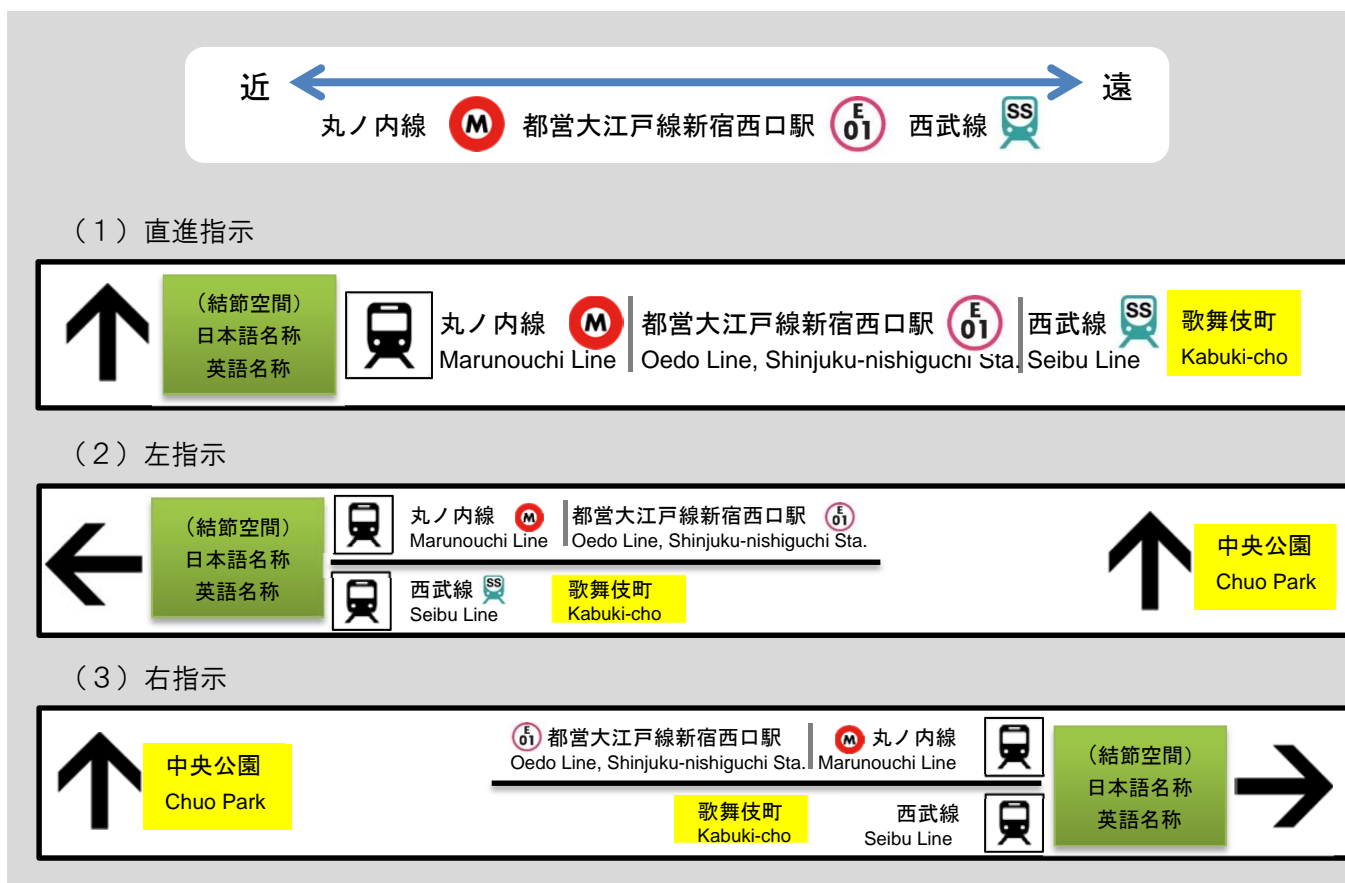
近 遠
丸ノ内線 M 都営大江戸線新宿西口駅 E 01 西武線 SS

（1）直進指示

（結節空間）
日本語名称
英語名称

丸ノ内線 M
Marunouchi Line

都営大江戸線新宿西口駅 E 01
Oedo Line, Shinjuku-nishiguchi Sta.

西武線 SS
Seibu Line

歌舞伎町
Kabuki-cho

（2）左指示

（結節空間）
日本語名称
英語名称

丸ノ内線 M
Marunouchi Line

都営大江戸線新宿西口駅 E 01
Oedo Line, Shinjuku-nishiguchi Sta.

西武線 SS
Seibu Line

歌舞伎町
Kabuki-cho

中央公園
Chuo Park

（3）右指示

中央公園
Chuo Park

E 01 都営大江戸線新宿西口駅
Oedo Line, Shinjuku-nishiguchi Sta.

M 丸ノ内線
Marunouchi Line

歌舞伎町
Kabuki-cho

西武線
Seibu Line

（結節空間）
日本語名称
英語名称